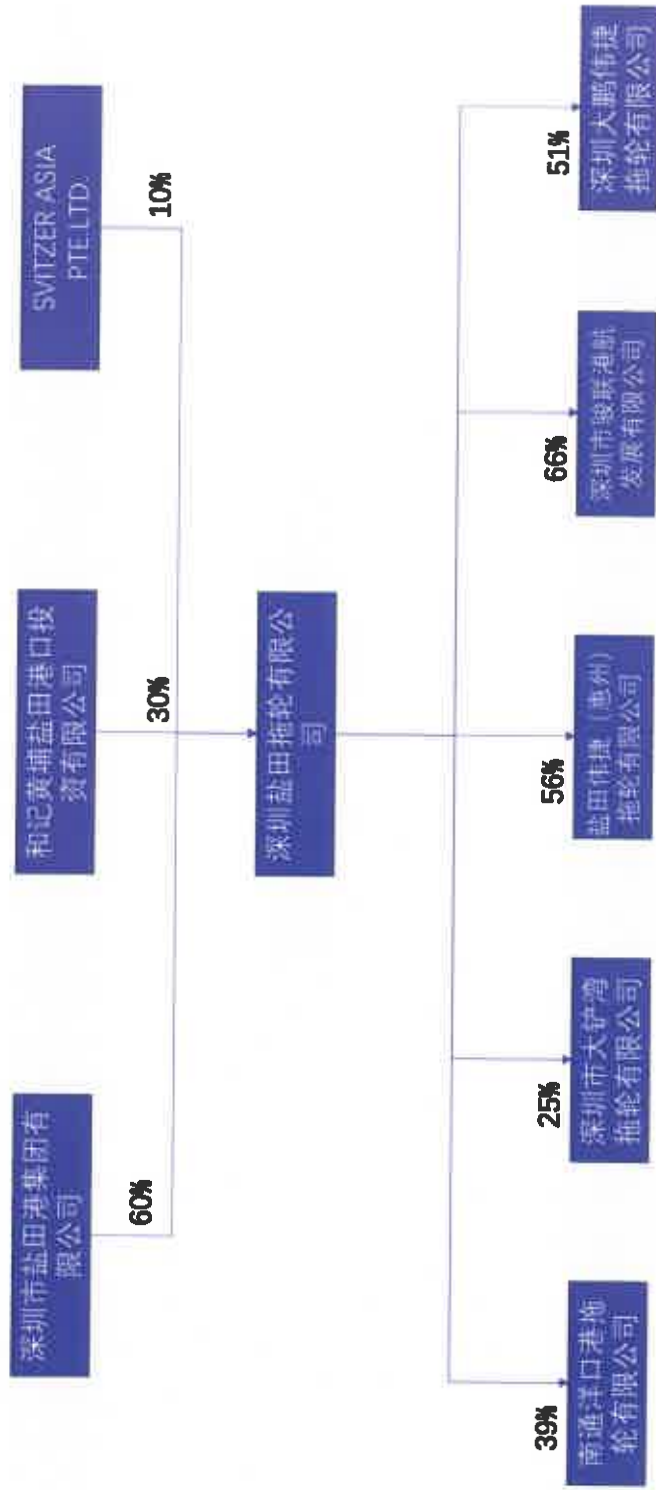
深圳市盐田港集团有限公司

60%

和记黄埔盐田港口投资有限公司

30%

SVITZER ASIA PTE LTD

10%

深圳盐田拖轮有限公司

39%

南通洋口港拖轮有限公司

25%

深圳市大铲湾拖轮有限公司

56%

盐田伟捷（惠州）拖轮有限公司

66%

深圳市骏联港航发展有限公司

51%

深圳大鹏伟捷拖轮有限公司